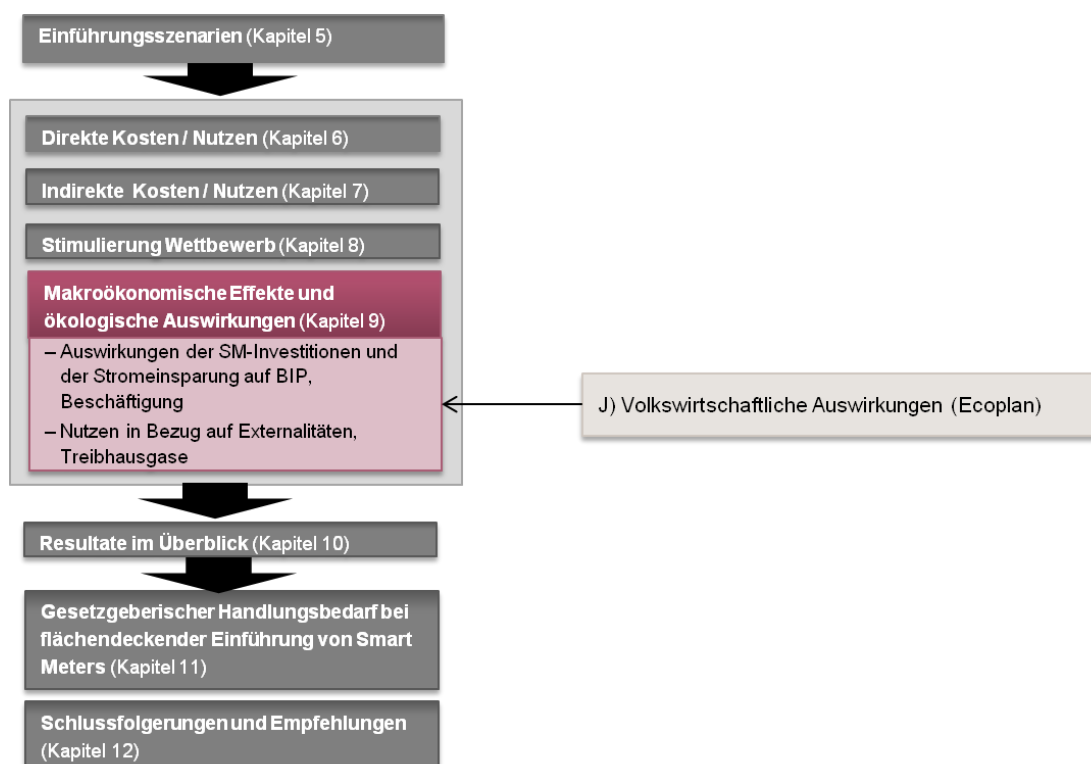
Einführungsszenarien (Kapitel 5)

Direkte Kosten / Nutzen (Kapitel 6)

Indirekte Kosten / Nutzen (Kapitel 7)

Stimulierung Wettbewerb (Kapitel 8)

Makroökonomische Effekte und ökologische Auswirkungen (Kapitel 9)

– Auswirkungen der SM-Investitionen und der Stromeinsparung auf BIP, Beschäftigung

– Nutzen in Bezug auf Externalitäten, Treibhausgase

J) Volkswirtschaftliche Auswirkungen (Ecoplan)

Resultate im Überblick (Kapitel 10)

Gesetzgeberischer Handlungsbedarf bei flächendeckender Einführung von Smart Meters (Kapitel 11)

Schlussfolgerungen und Empfehlungen (Kapitel 12)